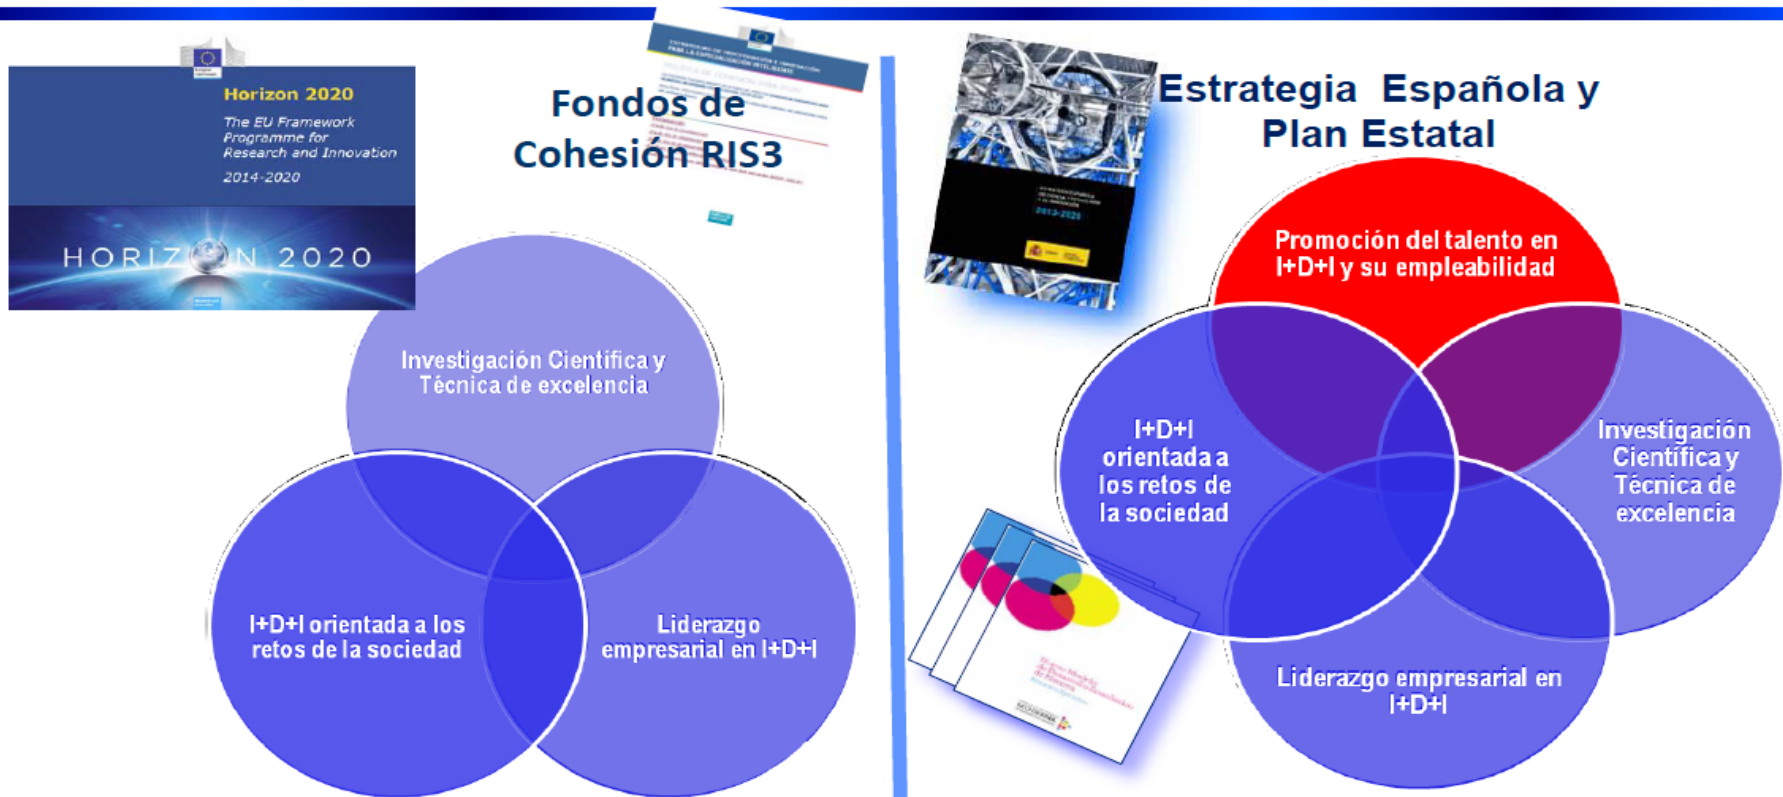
Horizon 2020

The EU Framework Programme for Research and Innovation

2014-2020

HORIZON 2020

Fondos de Cohesión RIS3

Investigación Científica y Técnica de excelencia

I+D+I orientada a los retos de la sociedad

Liderazgo empresarial en I+D+I

Estrategia Española y Plan Estatal

2013-2020

Promoción del talento en I+D+I y su empleabilidad

I+D+I orientada a los retos de la sociedad

Investigación Científica y Técnica de excelencia

Liderazgo empresarial en I+D+I